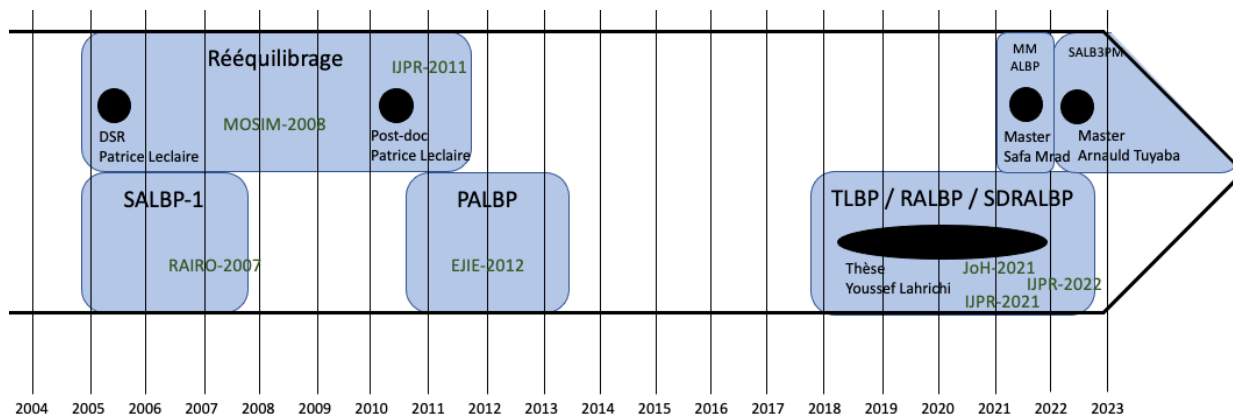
Rééquilibrage
IJPR-2011
DSR
Patrice Leclaire
MOSIM-2008
Post-doc
Patrice Leclaire

MM
ALBP
Master
Safa Mrad

SALB3PM
Master
Arnauld Tuyaba

SALBP-1
RAIRO-2007

PALBP
EJIE-2012

TLBP / RALBP / SDRALBP
Thèse
Youssef Lahrichi
JoH-2021
IJPR-2021
IJPR-2022

2004 2005 2006 2007 2008 2009 2010 2011 2012 2013 2014 2015 2016 2017 2018 2019 2020 2021 2022 2023